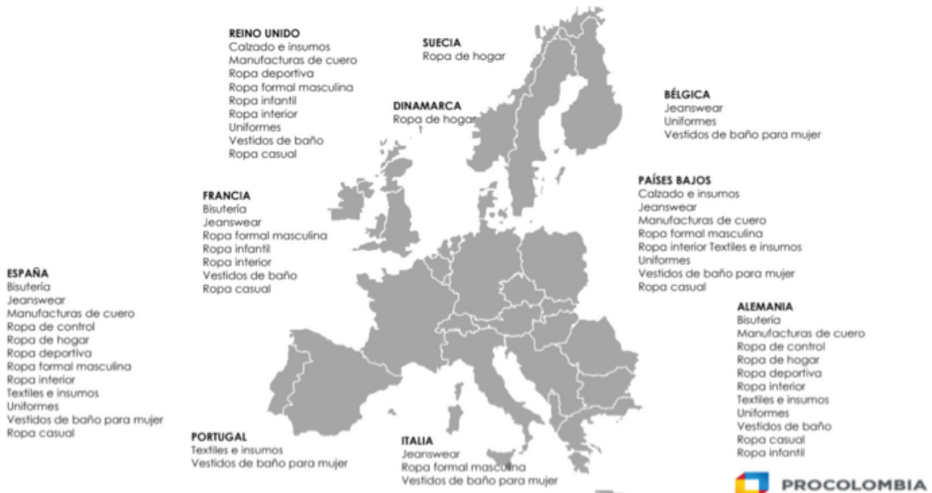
REINO UNIDO
Calzado e insumos
Manufacturas de cuero
Ropa deportiva
Ropa formal masculina
Ropa infantil
Ropa interior
Uniformes
Vestidos de baño
Ropa casual

SUECIA
Ropa de hogar

DINAMARCA
Ropa de hogar

BÉLGICA
Jeanswear
Uniformes
Vestidos de baño para mujer

FRANCIA
Bisutería
Jeanswear
Ropa formal masculina
Ropa infantil
Ropa interior
Vestidos de baño
Ropa casual

PAÍSES BAJOS
Calzado e insumos
Jeanswear
Manufacturas de cuero
Ropa formal masculina
Ropa interior Textiles e insumos
Uniformes
Vestidos de baño para mujer
Ropa casual

ESPAÑA
Bisutería
Jeanswear
Manufacturas de cuero
Ropa de control
Ropa de hogar
Ropa deportiva
Ropa formal masculina
Ropa interior
Textiles e insumos
Uniformes
Vestidos de baño para mujer
Ropa casual

ALEMANIA
Bisutería
Manufacturas de cuero
Ropa de control
Ropa de hogar
Ropa deportiva
Ropa interior
Textiles e insumos
Uniformes
Vestidos de baño
Ropa casual
Ropa infantil

PORTUGAL
Textiles e insumos
Vestidos de baño para mujer

ITALIA
Jeanswear
Ropa formal masculina
Vestidos de baño para mujer

PROCOLOMBIA